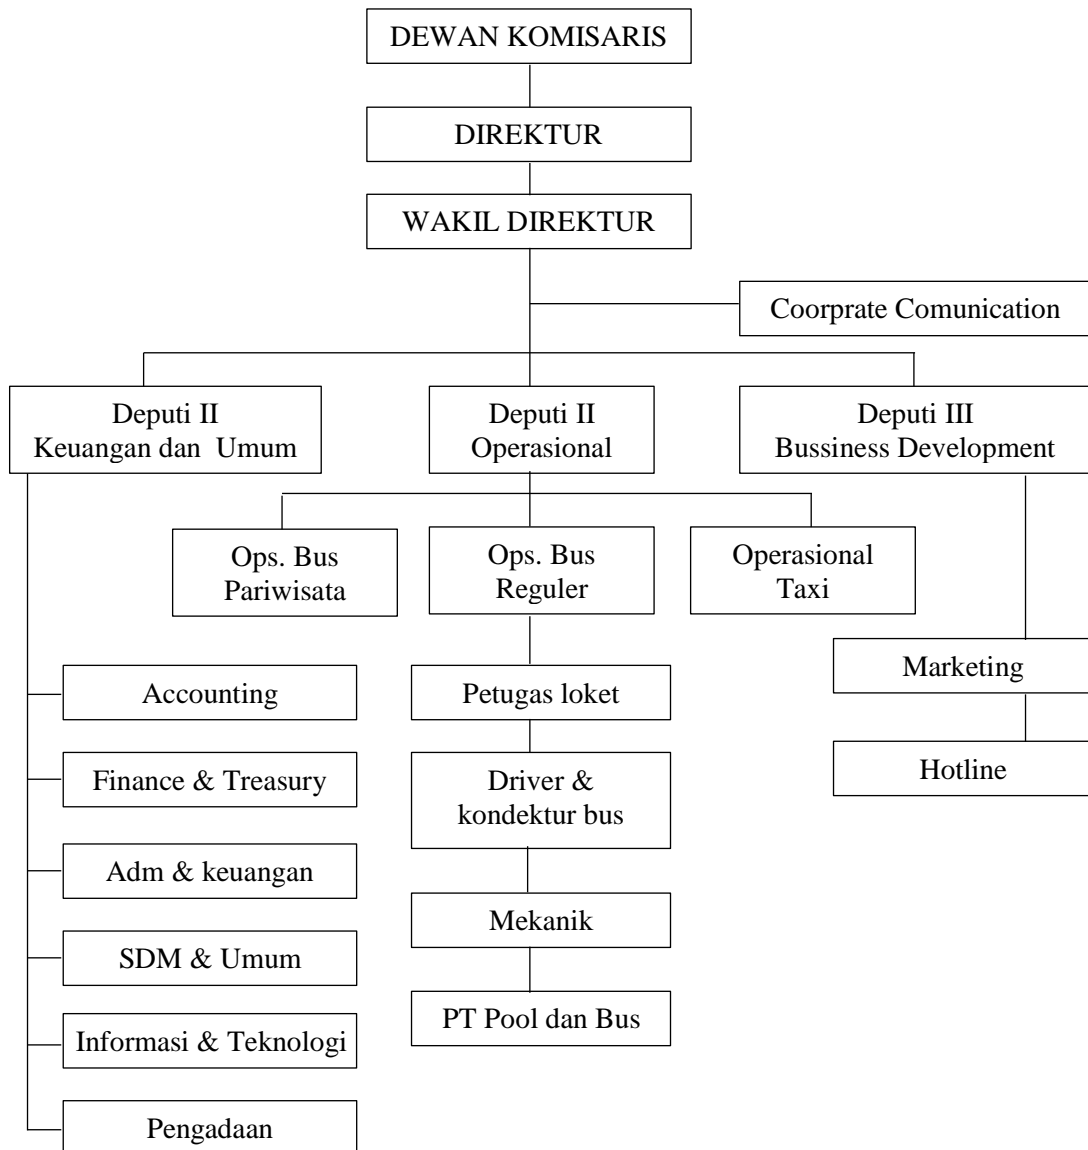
DEWAN KOMISARIS

DIREKTUR

WAKIL DIREKTUR

Coorprate Comunication

Deputi II
Keuangan dan Umum

Deputi II
Operasional

Deputi III
Bussiness Development

Ops. Bus
Pariwisata

Ops. Bus
Reguler

Operasional
Taxi

Accounting

Finance & Treasury

Adm & keuangan

SDM & Umum

Informasi & Teknologi

Pengadaan

Petugas loket

Driver &
kondektur bus

Mekanik

PT Pool dan Bus

Marketing

Hotline